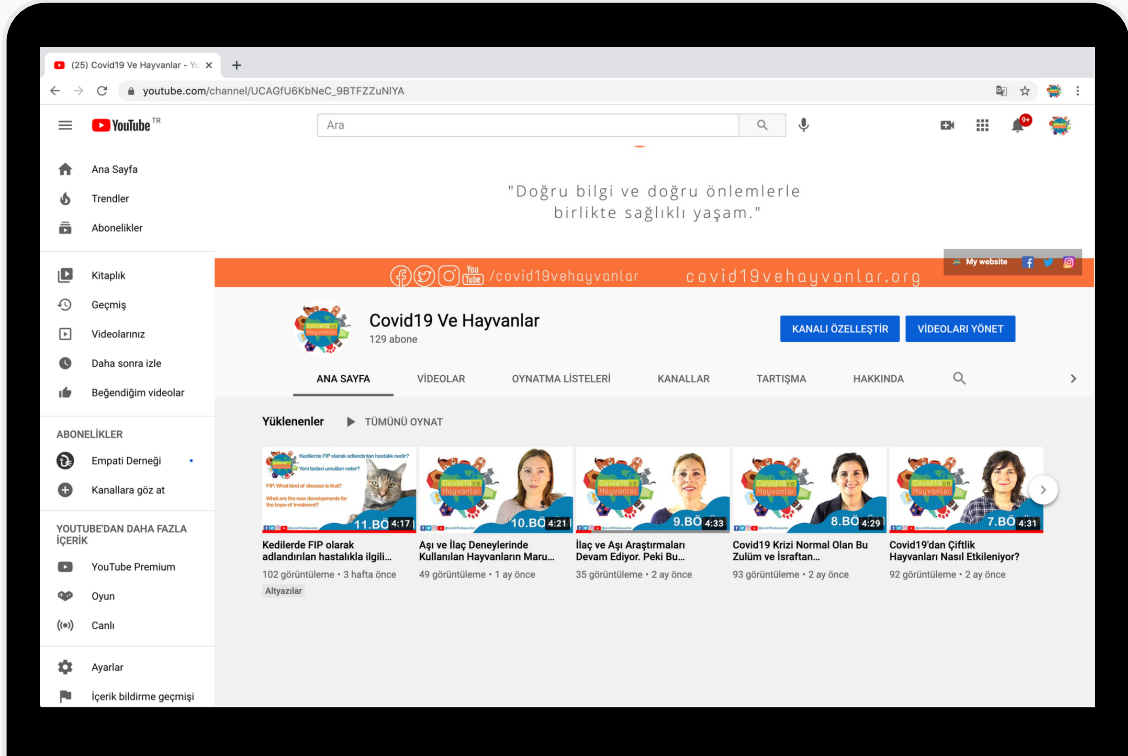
(25) Covid19 Ve Hayvanlar - Yo ×

youtube.com/channel/UCAGfU6KbNeC_9BTFZZuNlYA

YouTube TR

Ara

9+

Ana Sayfa
Trendler
Abonelikler

Kitaplık
Geçmiş
Videolarınız
Daha sonra izle
Beğendiğim videolar

ABONELİKLER
Empati Derneği
Kanallara göz at

YOUTUBE'DAN DAHA FAZLA İÇERİK
YouTube Premium
Oyun
Canlı

Ayarlar
İçerik bildirme geçmişi

"Doğru bilgi ve doğru önlemlerle birlikte sağlıklı yaşam."

/covid19vehayvanlar covid19vehayvanlar.org

My website

Covid19 Ve Hayvanlar
129 abone

KANALI ÖZELLEŞTİR
VİDEOLARI YÖNET

ANA SAYFA VİDEOLAR OYNATMA LİSTELERİ KANALLAR TARTIŞMA HAKKINDA

Yüklenenler ▶ TÜMÜNÜ OYNAT

Kedilerde FIP olarak adlandırılan hastalık nedir?
Yeni tedavi umutları neler?
FIP: What kind of disease is that?
What are the new developments for the hope of treatment?
11.BÖ 4:17
Kedilerde FIP olarak adlandırılan hastalıkla ilgili...
102 görüntüleme • 3 hafta önce
Altyazılar

Covid19 Ve Hayvanlar
10.BÖ 4:21
Aşı ve İlaç Deneylerinde Kullanılan Hayvanların Maru...
49 görüntüleme • 1 ay önce

Covid19 Ve Hayvanlar
9.BÖ 4:33
İlaç ve Aşı Araştırmaları Devam Ediyor. Peki Bu...
35 görüntüleme • 2 ay önce

Covid19 Ve Hayvanlar
8.BÖ 4:29
Covid19 Krizi Normal Olan Bu Zulüm ve İsraftan...
93 görüntüleme • 2 ay önce

Covid19 Ve Hayvanlar
7.BÖ 4:31
Covid19'dan Çiftlik Hayvanları Nasıl Etkileniyor?
92 görüntüleme • 2 ay önce